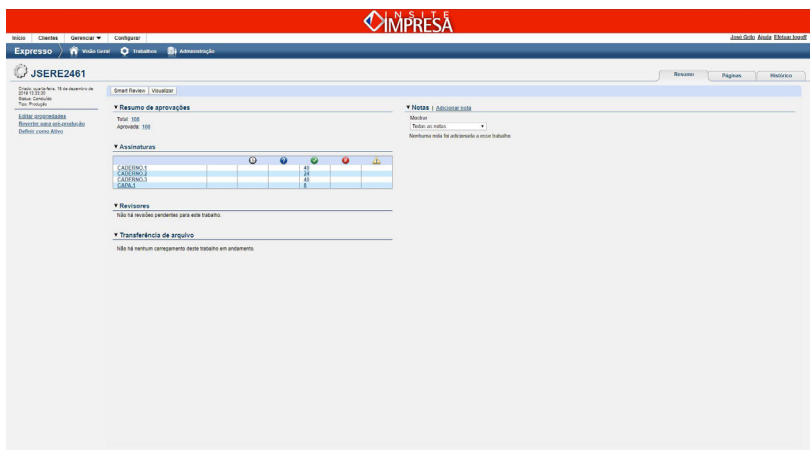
INSITE IMPRESA

Início | Clientes | Gerenciar ▾ | Configurar

José Grilo Ajuda Efetuar logoff

Expresso | Visão Geral | Trabalhos | Administração

JSERE2461

Resumo | Páginas | Histórico

Criado: quarta-feira, 19 de dezembro de 2018 13:33:35
Status: Concluído
Tipo: Produção

Editar propriedades
Reverter para pré-produção
Definir como Ativo

Smart Review | Visualizar

▾ Resumo de aprovações

Total: 100
Aprovada: 100

▾ Assinaturas

| | | | | | |
|---|---|---|---|---|---|
| CADERNO.1 | | | 40 | | |
| CADERNO.2 | | | 24 | | |
| CADERNO.3 | | | 40 | | |
| CAPA.1 | | | 8 | | |

▾ Revisores

Não há revisões pendentes para este trabalho.

▾ Transferência de arquivo

Não há nenhum carregamento deste trabalho em andamento.

▾ Notas | Adicionar nota

Mostrar
Todas as notas ▾

Nenhuma nota foi adicionada a esse trabalho.